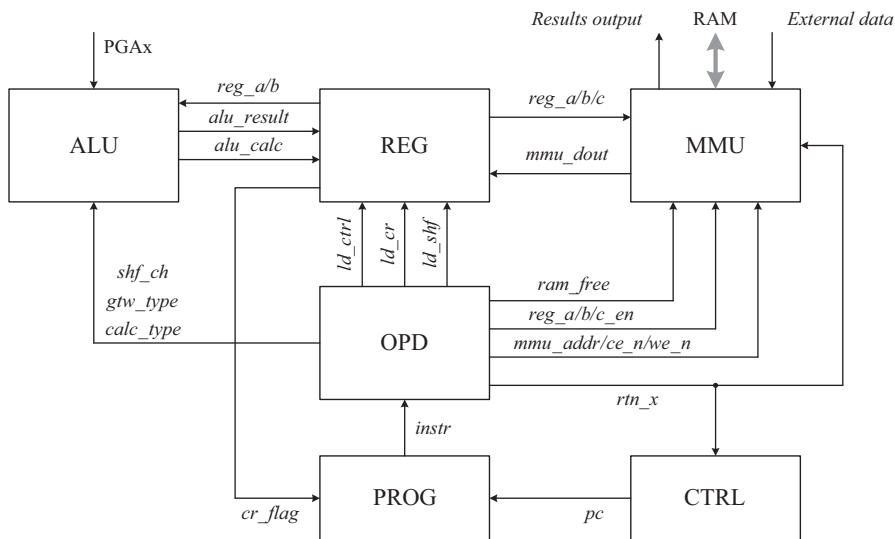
Results output
RAM
External data
PGAx
reg_a/b
alu_result
alu_calc
reg_a/b/c
mmu_dout
ALU
REG
MMU
ld_ctrl
ld_cr
ld_shf
shf_ch
gtw_type
calc_type
ram_free
reg_a/b/c_en
mmu_addr/ce_n/we_n
OPD
rtn_x
instr
cr_flag
PROG
pc
CTRL